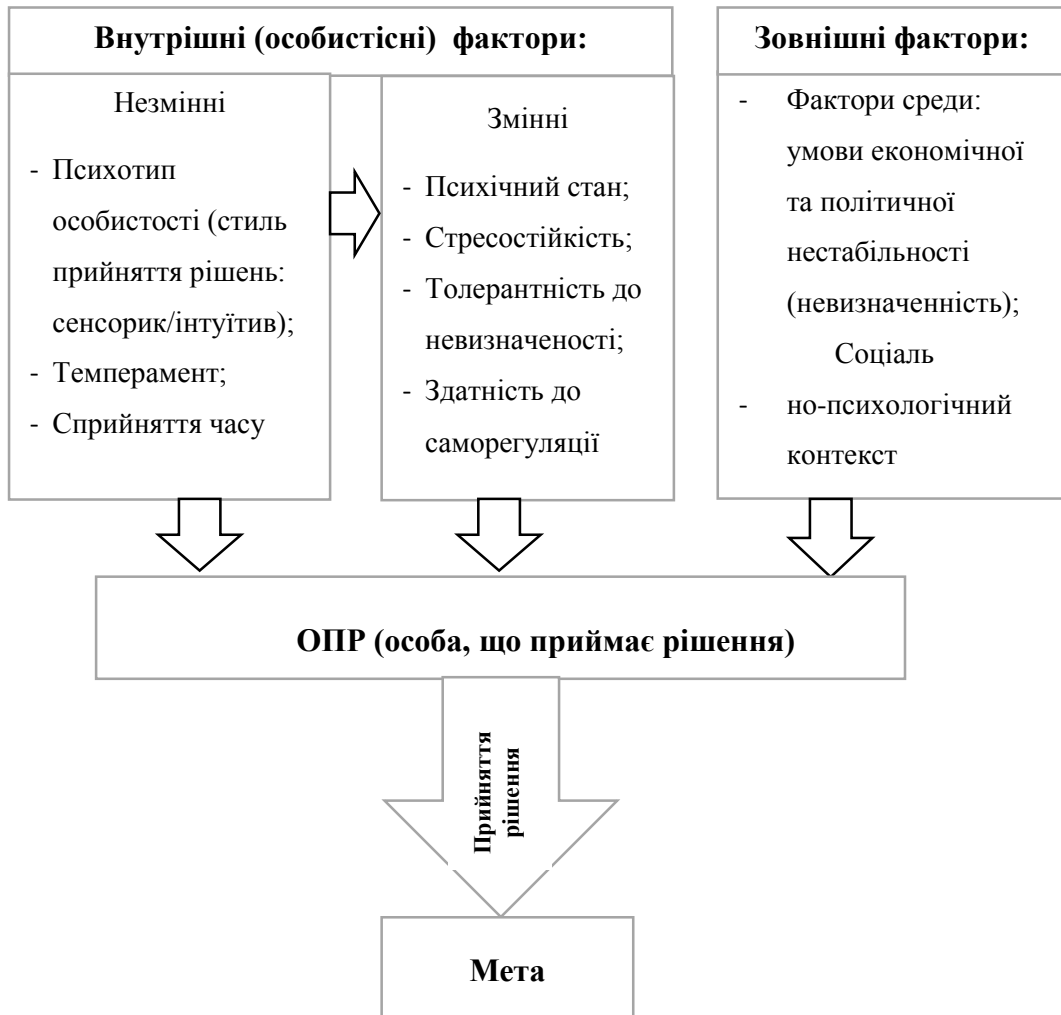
Внутрішні (особистісні) фактори:

Зовнішні фактори:

Незмінні

- Психотип особистості (стиль прийняття рішень: сенсорик/інтуїтив);
- Темперамент;
- Сприйняття часу

Змінні

- Психічний стан;
- Стресостійкість;
- Толерантність до невизначеності;
- Здатність до саморегуляції

- Фактори среди: умови економічної та політичної нестабільності (невизначенність);
Соціаль
- но-психологічний контекст

ОПР (особа, що приймає рішення)

Прийняття рішення

Мета